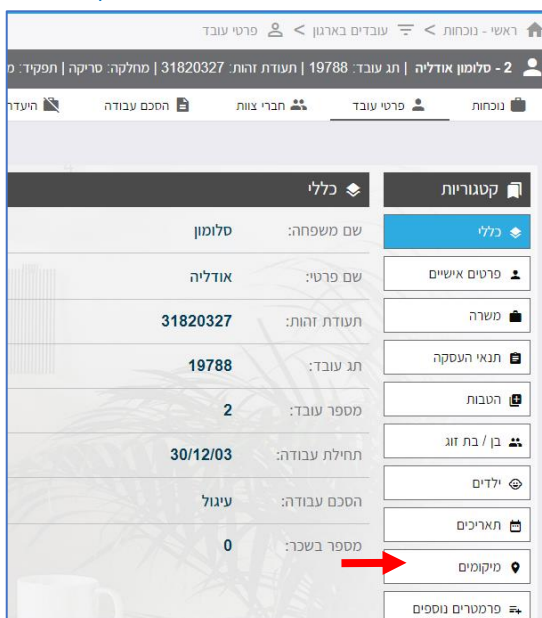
ראשי - נוכחות > עובדים בארגון > פרטי עובד

2 - סלומון אודליה | תג עובד: 19788 | תעודת זהות: 31820327 | מחלקה: סריקה | תפקיד: ס

נוכחות | פרטי עובד | חברי צוות | הסכם עבודה | היעדר

קטגוריות

כללי

פרטים אישיים

משרה

תנאי העסקה

הטבות

בן / בת זוג

ילדים

תאריכים

מיקומים

פרמטרים נוספים

כללי

| | |
|---|---|
| שם משפחה: | סלומון |
| שם פרטי: | אודליה |
| תעודת זהות: | 31820327 |
| תג עובד: | 19788 |
| מספר עובד: | 2 |
| תחילת עבודה: | 30/12/03 |
| הסכם עבודה: | עיגול |
| מספר בשכר: | 0 |